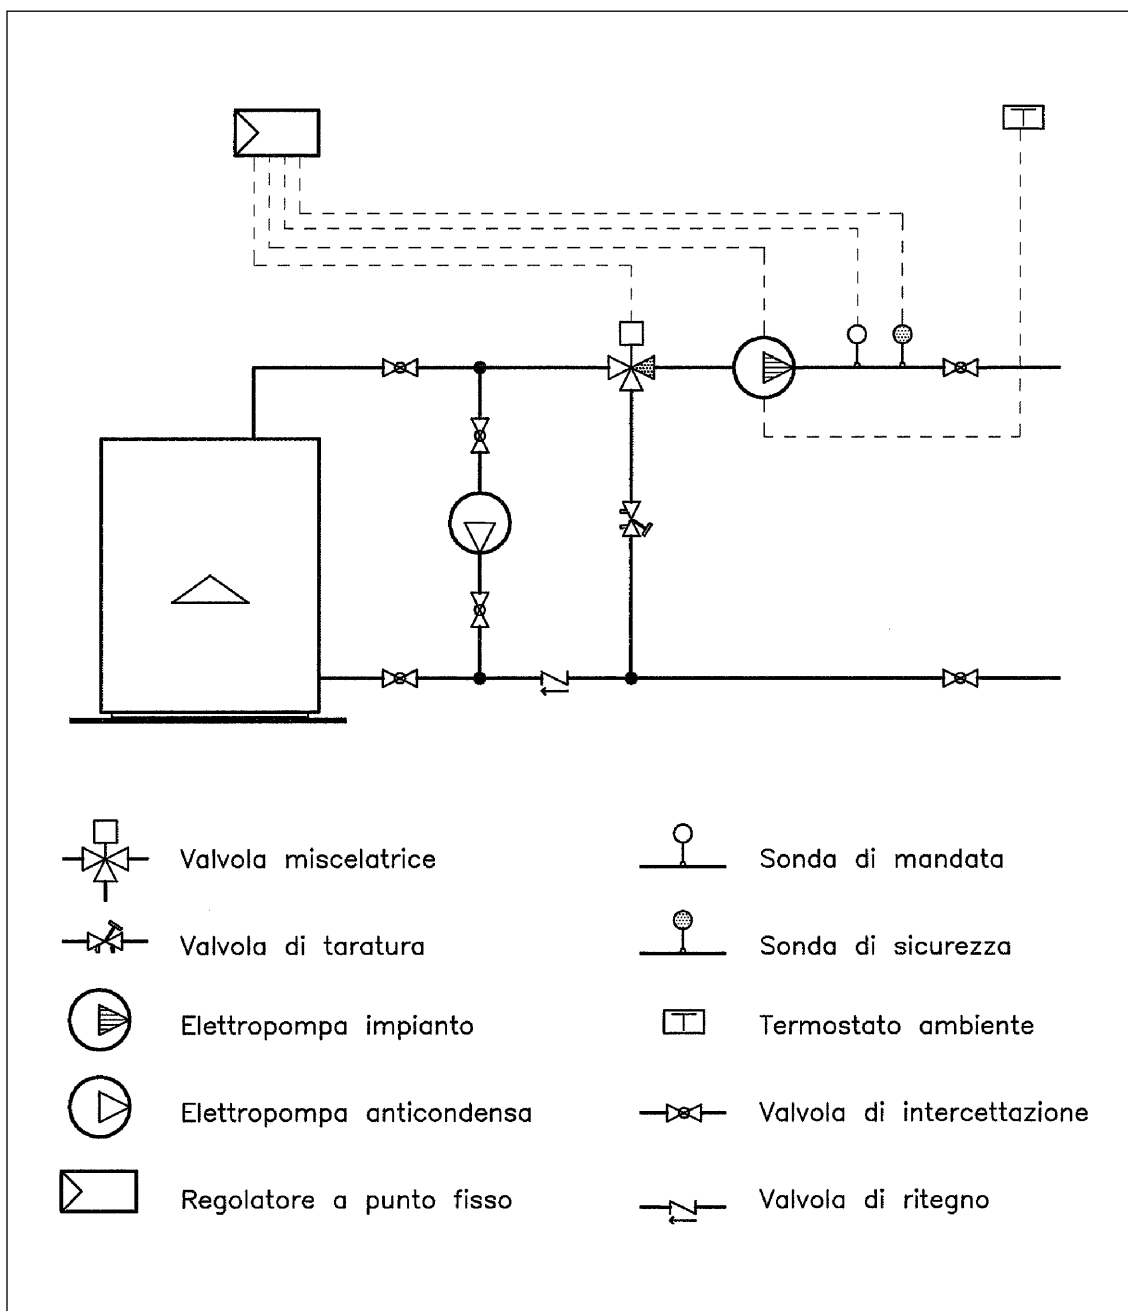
Valvola miscelatrice

Valvola di taratura

Elettropompa impianto

Elettropompa anticondensa

Regolatore a punto fisso

Sonda di mandata

Sonda di sicurezza

Termostato ambiente

Valvola di intercettazione

Valvola di ritegno